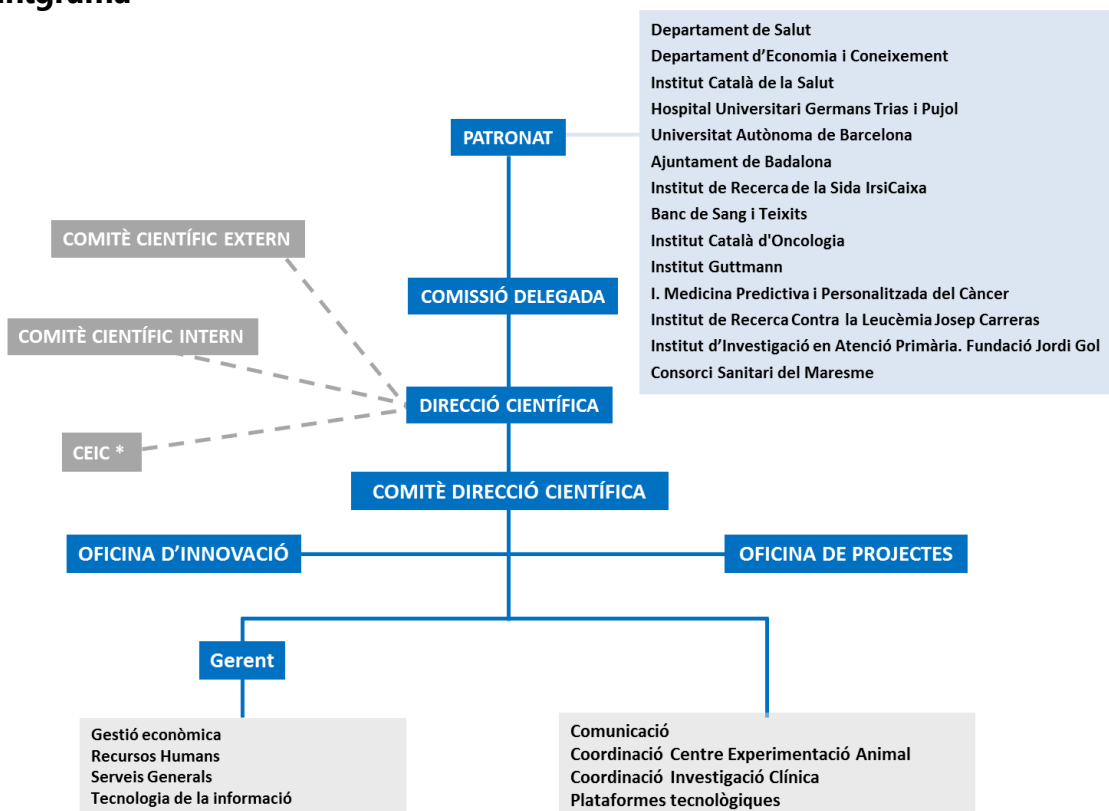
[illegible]ntgrama

Departament de Salut
Departament d'Economia i Coneixement
Institut Català de la Salut
Hospital Universitari Germans Trias i Pujol
Universitat Autònoma de Barcelona
Ajuntament de Badalona
Institut de Recerca de la Sida IrsiCaixa
Banc de Sang i Teixits
Institut Català d'Oncologia
Institut Guttmann
I. Medicina Predictiva i Personalitzada del Càncer
Institut de Recerca Contra la Leucèmia Josep Carreras
Institut d'Investigació en Atenció Primària. Fundació Jordi Gol
Consorci Sanitari del Maresme

PATRONAT

COMITÈ CIENTÍFIC EXTERN

COMISSIÓ DELEGADA

COMITÈ CIENTÍFIC INTERN

DIRECCIÓ CIENTÍFICA

CEIC *

COMITÈ DIRECCIÓ CIENTÍFICA

OFICINA D'INNOVACIÓ

OFICINA DE PROJECTES

Gerent

Gestió econòmica
Recursos Humans
Serveis Generals
Tecnologia de la informació

Comunicació
Coordinació Centre Experimentació Animal
Coordinació Investigació Clínica
Plataformes tecnològiques